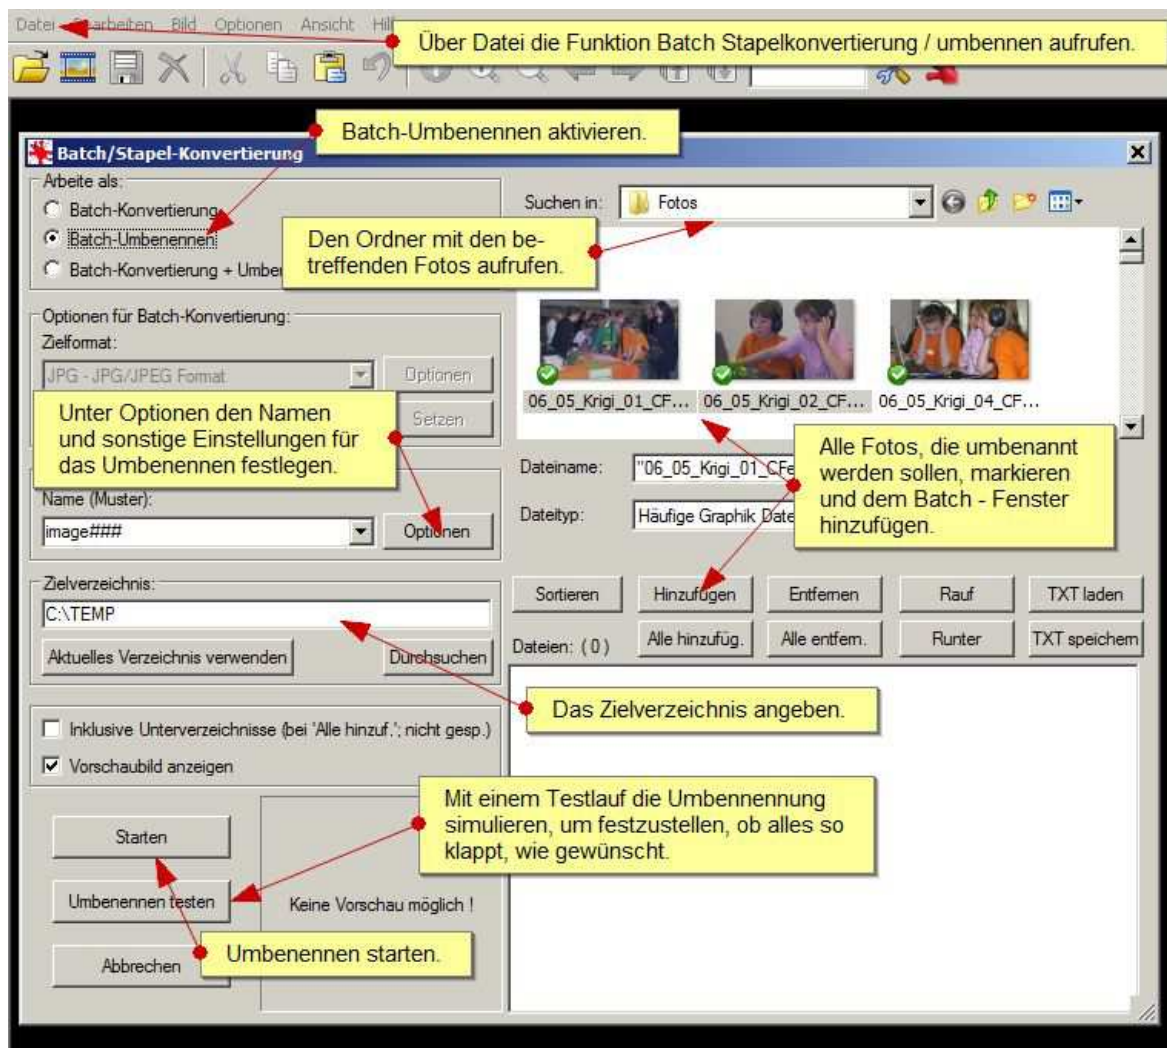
Datei Bearbeiten Bild Optionen Ansicht Hil

Über Datei die Funktion Batch Stapelkonvertierung / umbennen aufrufen.

Batch-Umbenennen aktivieren.

Batch/Stapel-Konvertierung

Arbeite als:
Batch-Konvertierung
Batch-Umbenennen
Batch-Konvertierung + Umbe

Suchen in: Fotos

Den Ordner mit den betreffenden Fotos aufrufen.

06_05_Krigi_01_CF... 06_05_Krigi_02_CF... 06_05_Krigi_04_CF...

Optionen für Batch-Konvertierung:
Zielformat:
JPG - JPG/JPEG Format
Optionen
Setzen

Unter Optionen den Namen und sonstige Einstellungen für das Umbenennen festlegen.

Alle Fotos, die umbenannt werden sollen, markieren und dem Batch - Fenster hinzufügen.

Dateiname: "06_05_Krigi_01_CFe
Dateityp: Häufige Graphik Date

Name (Muster):
image###
Optionen

Zielverzeichnis:
C:\TEMP
Aktuelles Verzeichnis verwenden
Durchsuchen

Sortieren Hinzufügen Entfernen Rauf TXT laden
Dateien: (0) Alle hinzufüg. Alle entfern. Runter TXT speichern

Das Zielverzeichnis angeben.

Inklusive Unterverzeichnisse (bei 'Alle hinzuf.'; nicht gesp.)
Vorschaubild anzeigen

Mit einem Testlauf die Umbennennung simulieren, um festzustellen, ob alles so klappt, wie gewünscht.

Starten
Umbenennen testen
Keine Vorschau möglich !
Abbrechen

Umbenennen starten.